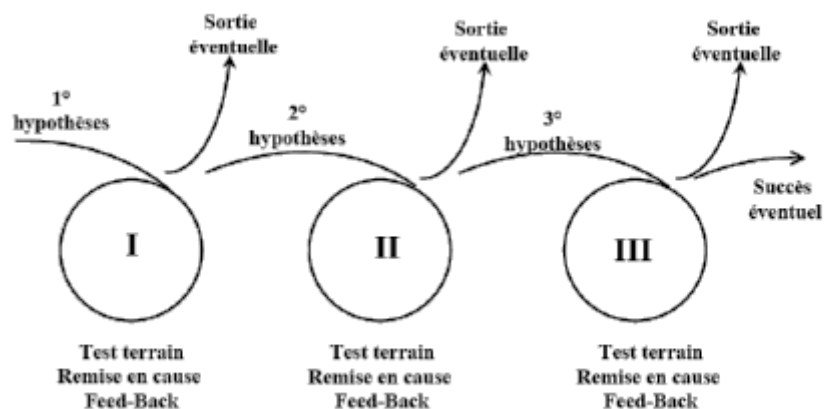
Sortie éventuelle

Sortie éventuelle

Sortie éventuelle

1° hypothèses

2° hypothèses

3° hypothèses

Succès éventuel

I

II

III

Test terrain
Remise en cause
Feed-Back

Test terrain
Remise en cause
Feed-Back

Test terrain
Remise en cause
Feed-Back